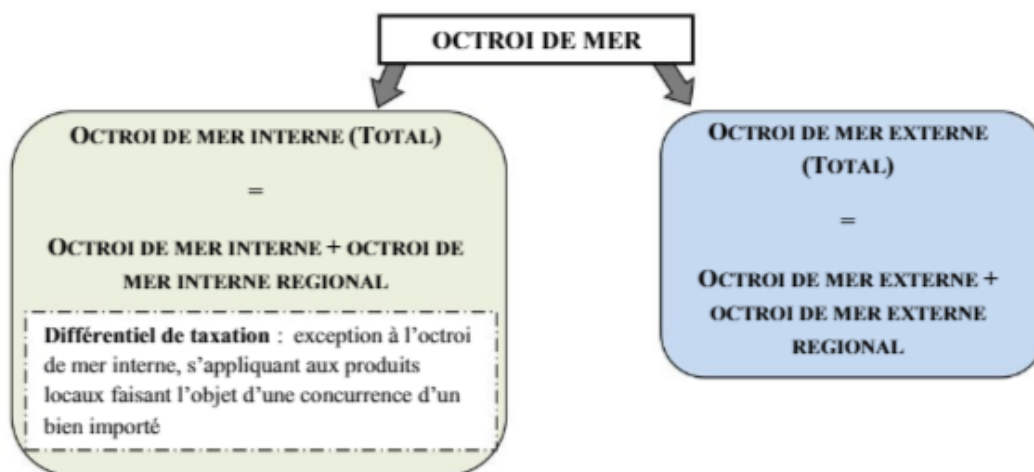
OCTROI DE MER

OCTROI DE MER INTERNE (TOTAL)

=

OCTROI DE MER INTERNE + OCTROI DE MER INTERNE REGIONAL

**Différentiel de taxation** : exception à l'octroi de mer interne, s'appliquant aux produits locaux faisant l'objet d'une concurrence d'un bien importé

OCTROI DE MER EXTERNE (TOTAL)

=

OCTROI DE MER EXTERNE + OCTROI DE MER EXTERNE REGIONAL